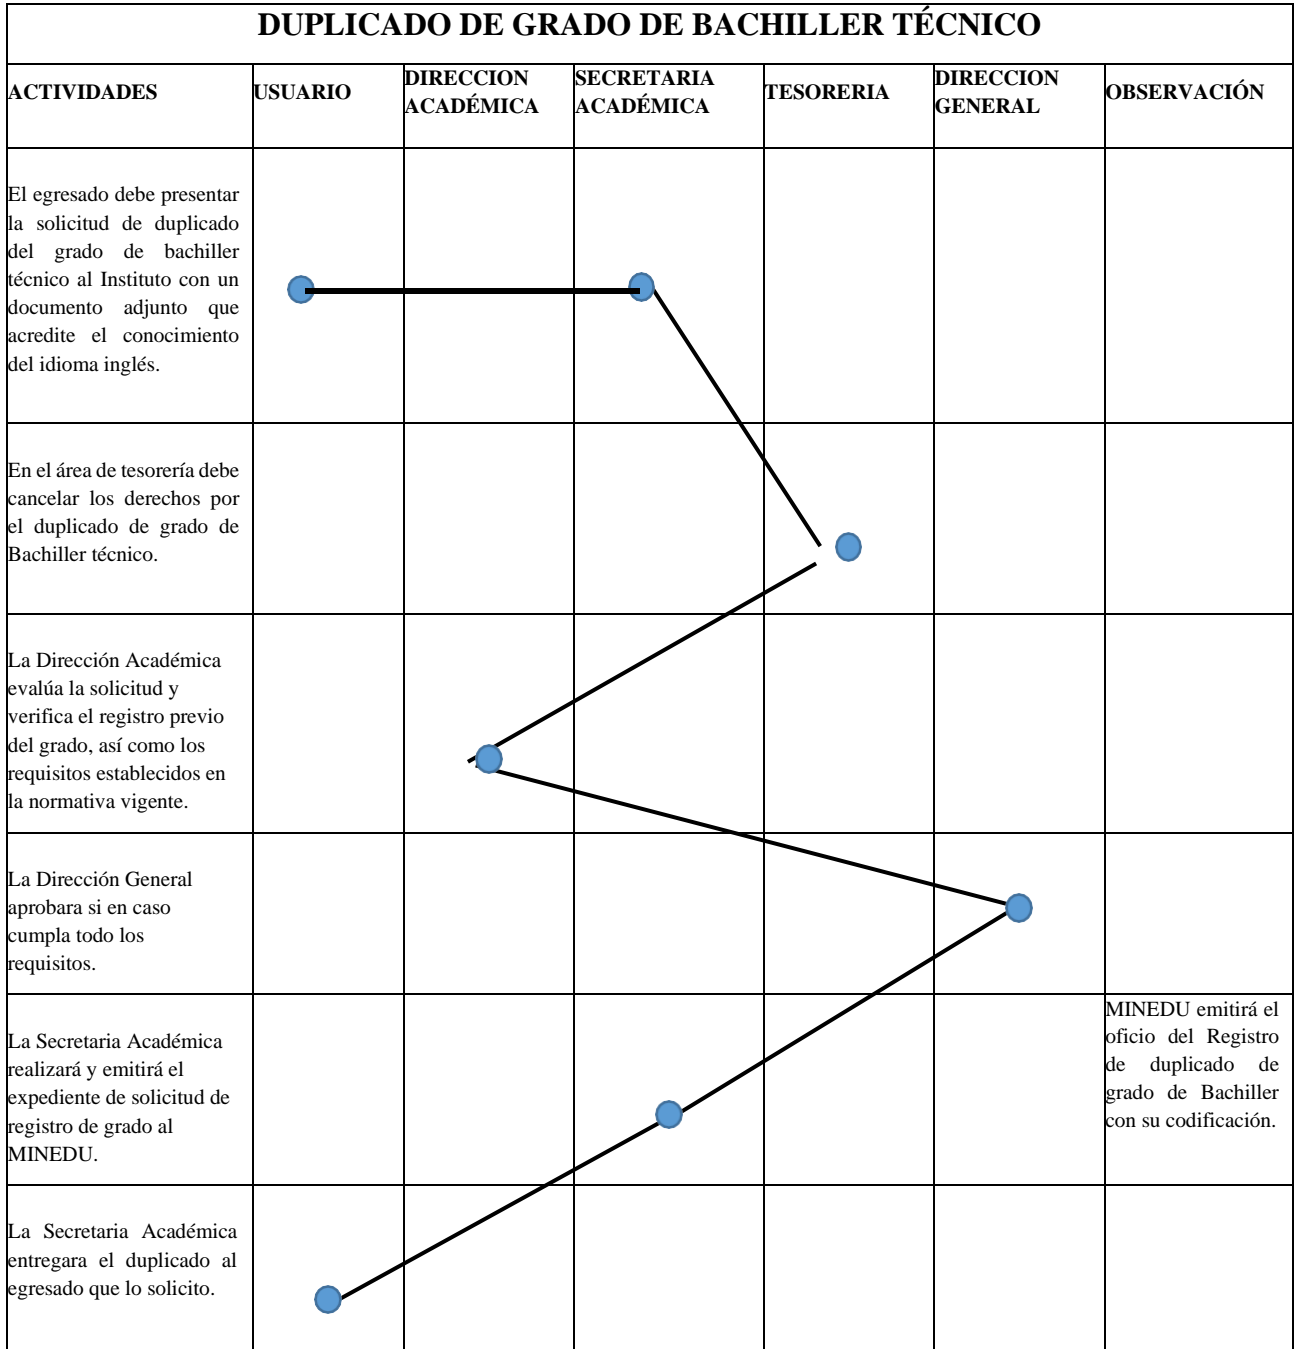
DUPLICADO DE GRADO DE BACHILLER TÉCNICO

| ACTIVIDADES | USUARIO | DIRECCION ACADÉMICA | SECRETARIA ACADÉMICA | TESORERIA | DIRECCION GENERAL | OBSERVACIÓN |
|---|---|---|---|---|---|---|
| El egresado debe presentar la solicitud de duplicado del grado de bachiller técnico al Instituto con un documento adjunto que acredite el conocimiento del idioma inglés. | | | | | | |
| En el área de tesorería debe cancelar los derechos por el duplicado de grado de Bachiller técnico. | | | | | | |
| La Dirección Académica evalúa la solicitud y verifica el registro previo del grado, así como los requisitos establecidos en la normativa vigente. | | | | | | |
| La Dirección General aprobara si en caso cumpla todo los requisitos. | | | | | | |
| La Secretaria Académica realizará y emitirá el expediente de solicitud de registro de grado al MINEDU. | | | | | | MINEDU emitirá el oficio del Registro de duplicado de grado de Bachiller con su codificación. |
| La Secretaria Académica entregara el duplicado al egresado que lo solicito. | | | | | | |